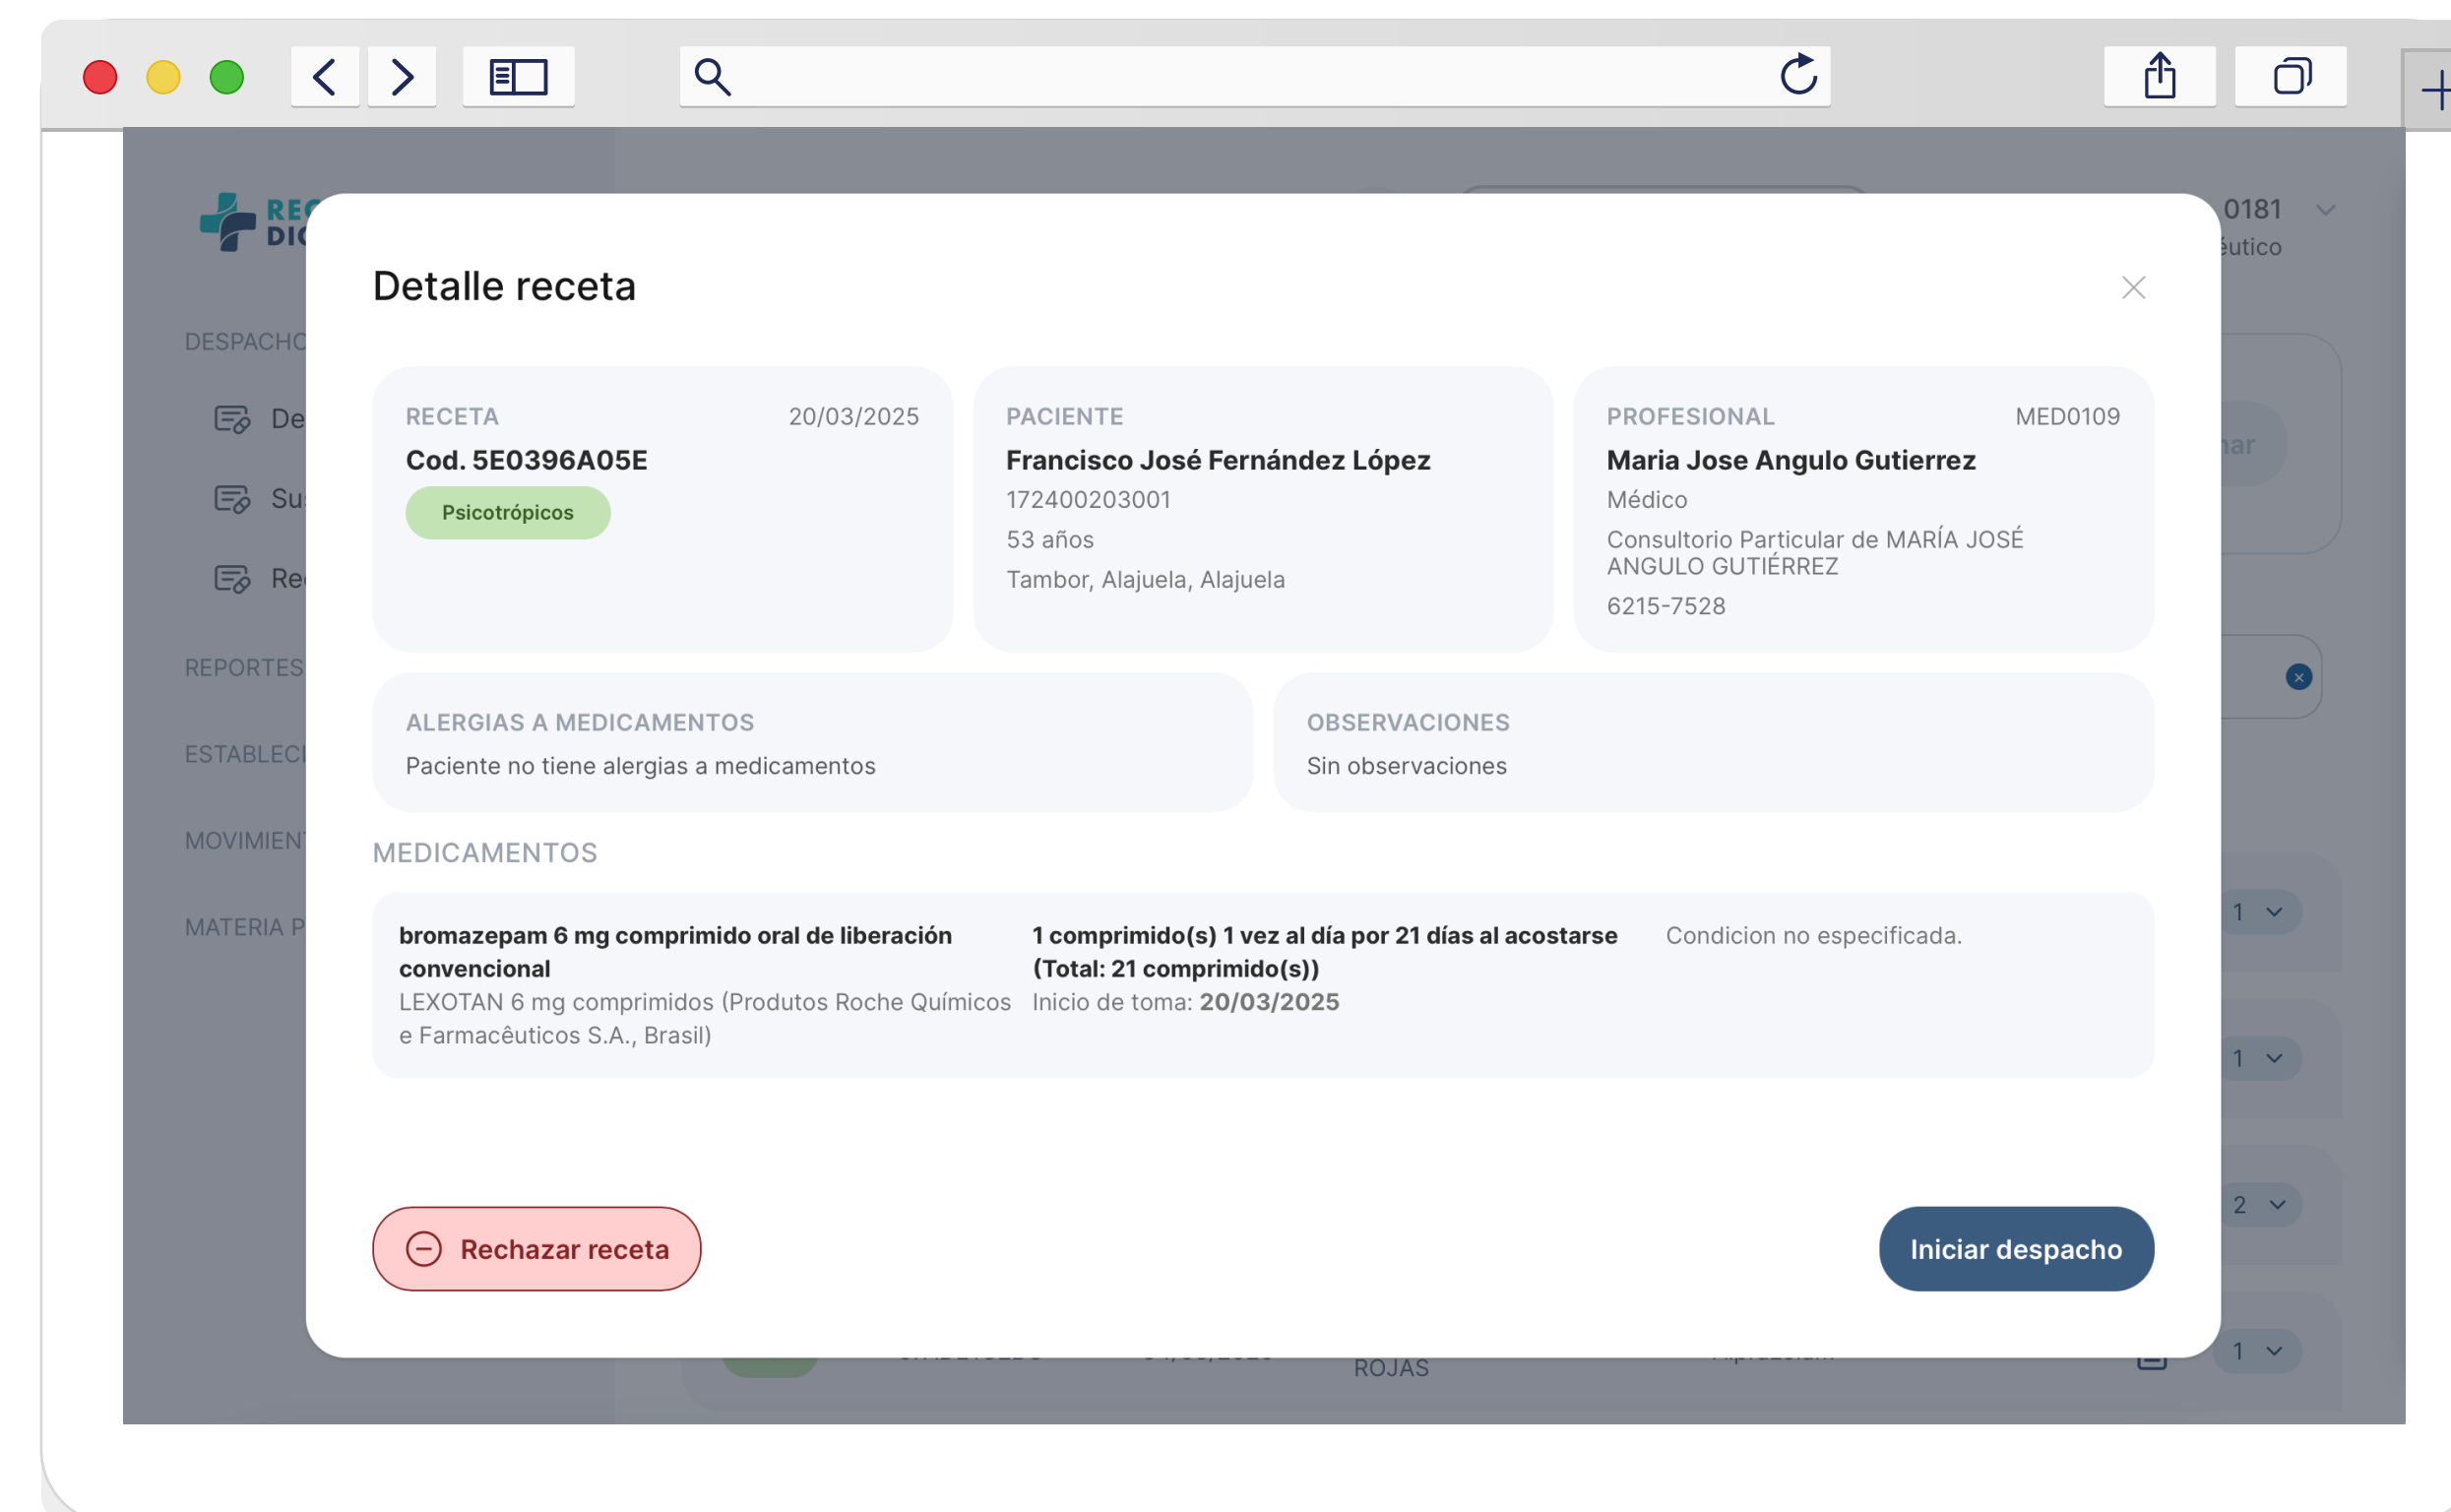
REC
DIC

DESPACHO
De
Su
Re
REPORTES
ESTABLEC
MOVIMIEN
MATERIA P

0181
éutico

Detalle receta

RECETA 20/03/2025
Cod. 5E0396A05E
Psicotrópicos

PACIENTE
Francisco José Fernández López
172400203001
53 años
Tambor, Alajuela, Alajuela

PROFESIONAL MED0109
Maria Jose Angulo Gutierrez
Médico
Consultorio Particular de MARÍA JOSÉ ANGULO GUTIÉRREZ
6215-7528

ALERGIAS A MEDICAMENTOS
Paciente no tiene alergias a medicamentos

OBSERVACIONES
Sin observaciones

MEDICAMENTOS

| bromazepam 6 mg comprimido oral de liberación convencional LEXOTAN 6 mg comprimidos (Produtos Roche Químicos e Farmacêuticos S.A., Brasil) | 1 comprimido(s) 1 vez al día por 21 días al acostarse (Total: 21 comprimido(s)) Inicio de toma: 20/03/2025 | Condicion no especificada. |
|---|---|---|

Rechazar receta
Iniciar despacho

ROJAS
1
1
2
1